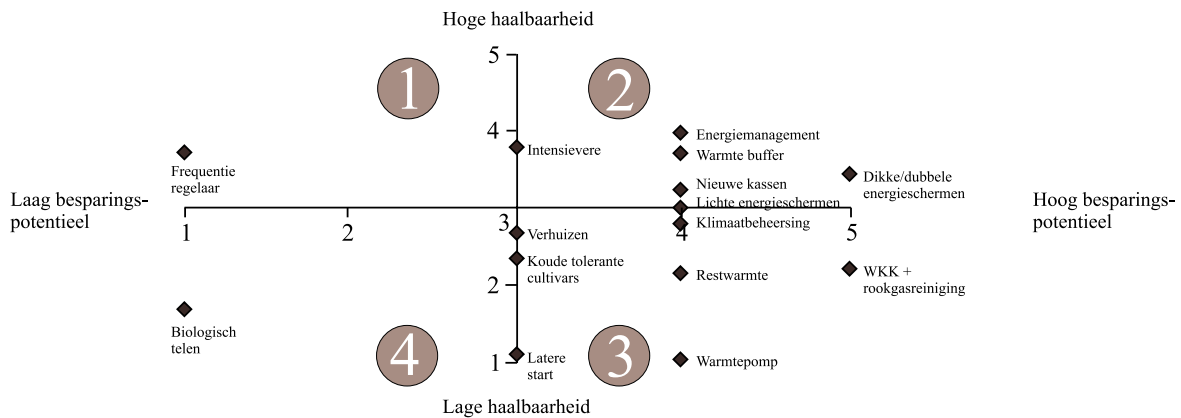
Hoge haalbaarheid

5

1

2

4

Intensievere

Energiemanagement

Warmte buffer

Frequentie regelaar

Dikke/dubbele energieschermen

Nieuwe kassen

Lichte energieschermen

Laag besparings-potentieel

Hoog besparings-potentieel

Klimaatbeheersing

1

2

3

4

5

Verhuizen

Koude tolerante cultivars

Restwarmte

WKK + rookgasreiniging

2

Biologisch telen

4

3

1

Latere start

Warmtepomp

Lage haalbaarheid